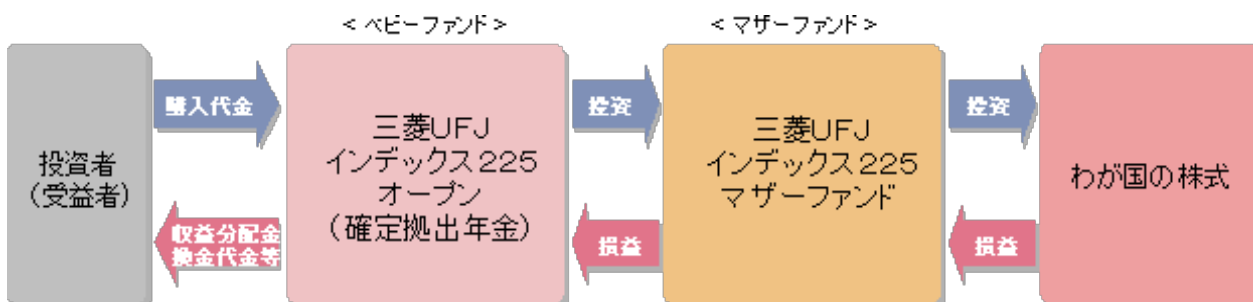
＜ベビーファンド＞

＜マザーファンド＞

投資者
（受益者）

購入代金

収益分配金
換金代金等

三菱UFJ
インデックス225
オープン
（確定拠出年金）

投資

損益

三菱UFJ
インデックス225
マザーファンド

投資

損益

わが国の株式